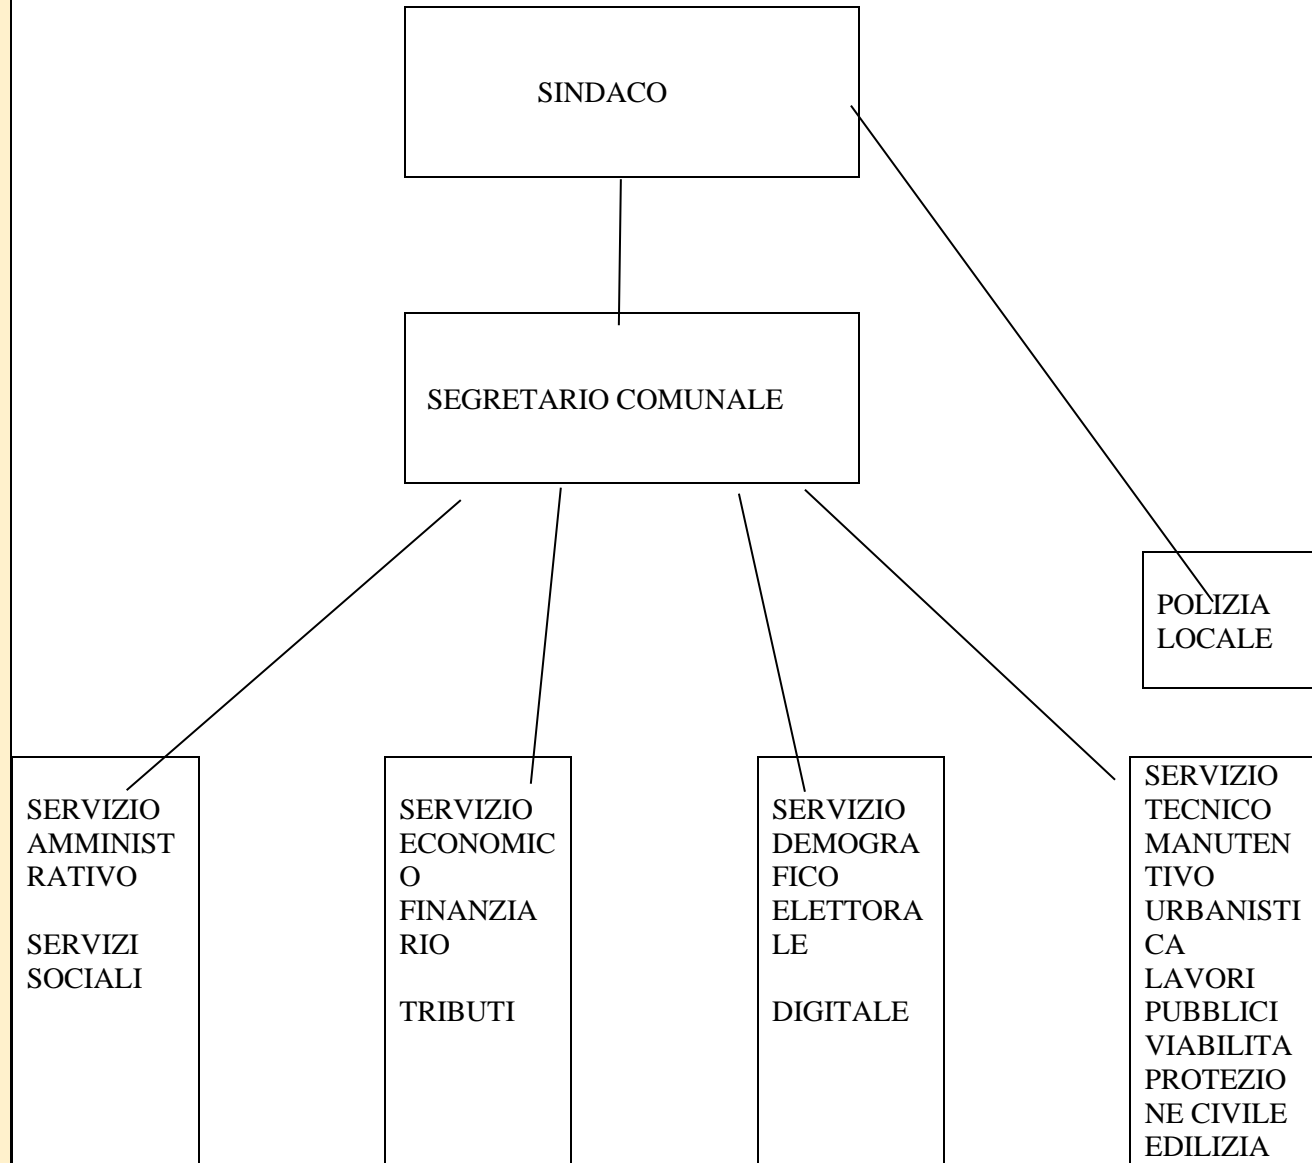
SINDACO

SEGRETARIO COMUNALE

POLIZIA LOCALE

SERVIZIO AMMINISTRATIVO

SERVIZI SOCIALI

SERVIZIO ECONOMICO FINANZIARIO

TRIBUTI

SERVIZIO DEMOGRAFICO ELETTORALE

DIGITALE

SERVIZIO TECNICO MANUTENTIVO URBANISTICA LAVORI PUBBLICI VIABILITA PROTEZIONE CIVILE EDILIZIA